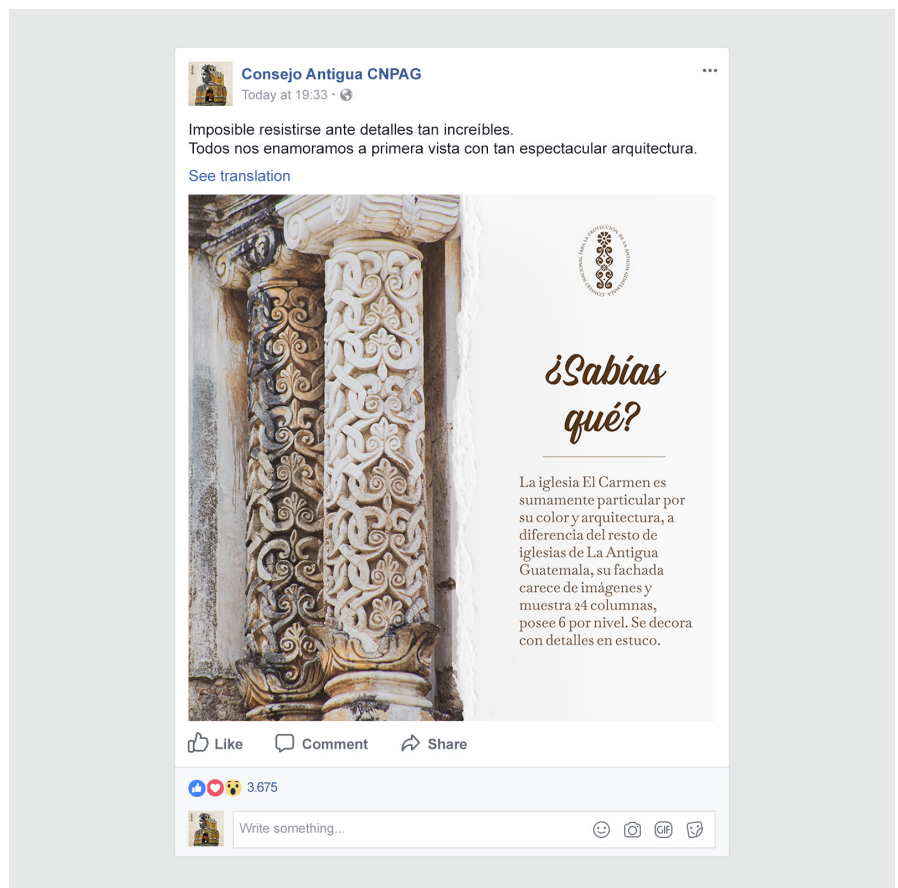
Consejo Antigua CNPAG
Today at 19:33 ·

Imposible resistirse ante detalles tan increíbles.
Todos nos enamoramos a primera vista con tan espectacular arquitectura.

See translation

CONSEJO NACIONAL PARA LA PROTECCIÓN DE LA ANTIGUA GUATEMALA

¿Sabías qué?

La iglesia El Carmen es sumamente particular por su color y arquitectura, a diferencia del resto de iglesias de La Antigua Guatemala, su fachada carece de imágenes y muestra 24 columnas, posee 6 por nivel. Se decora con detalles en estuco.

Like Comment Share

3.675

Write something...